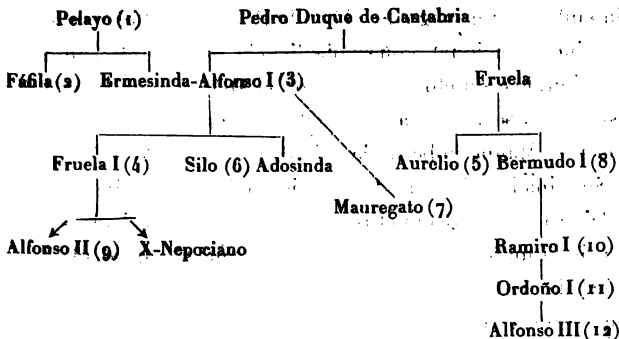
Pelayo (1)
Pedro Duque de Cantabria
Fáfila (2)
Ermesinda-Alfonso I (3)
Fruela
Fruela I (4)
Silo (6) Adosinda
Aurelio (5) Bermudo I (8)
Mauregato (7)
Alfonso II (9)
X-Nepociano
Ramiro I (10)
Ordoño I (11)
Alfonso III (12)